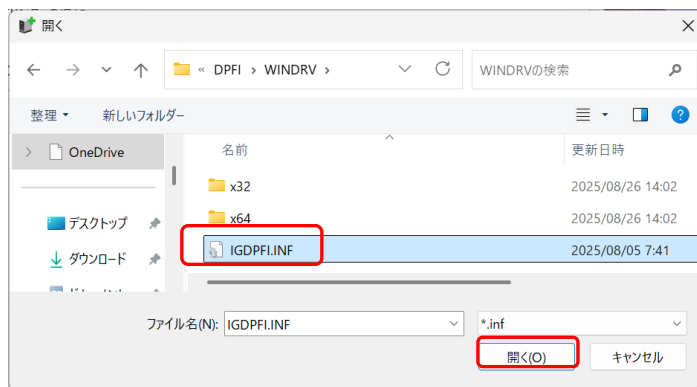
開く

« DPFI › WINDRV ›

WINDRVの検索

整理 ▾ 新しいフォルダー

OneDrive

デスクトップ

ダウンロード

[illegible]

名前

更新日時

x32 2025/08/26 14:02

x64 2025/08/26 14:02

IGDPFI.INF 2025/08/05 7:41

ファイル名(N): IGDPFI.INF

*.inf

開く(O)

キャンセル